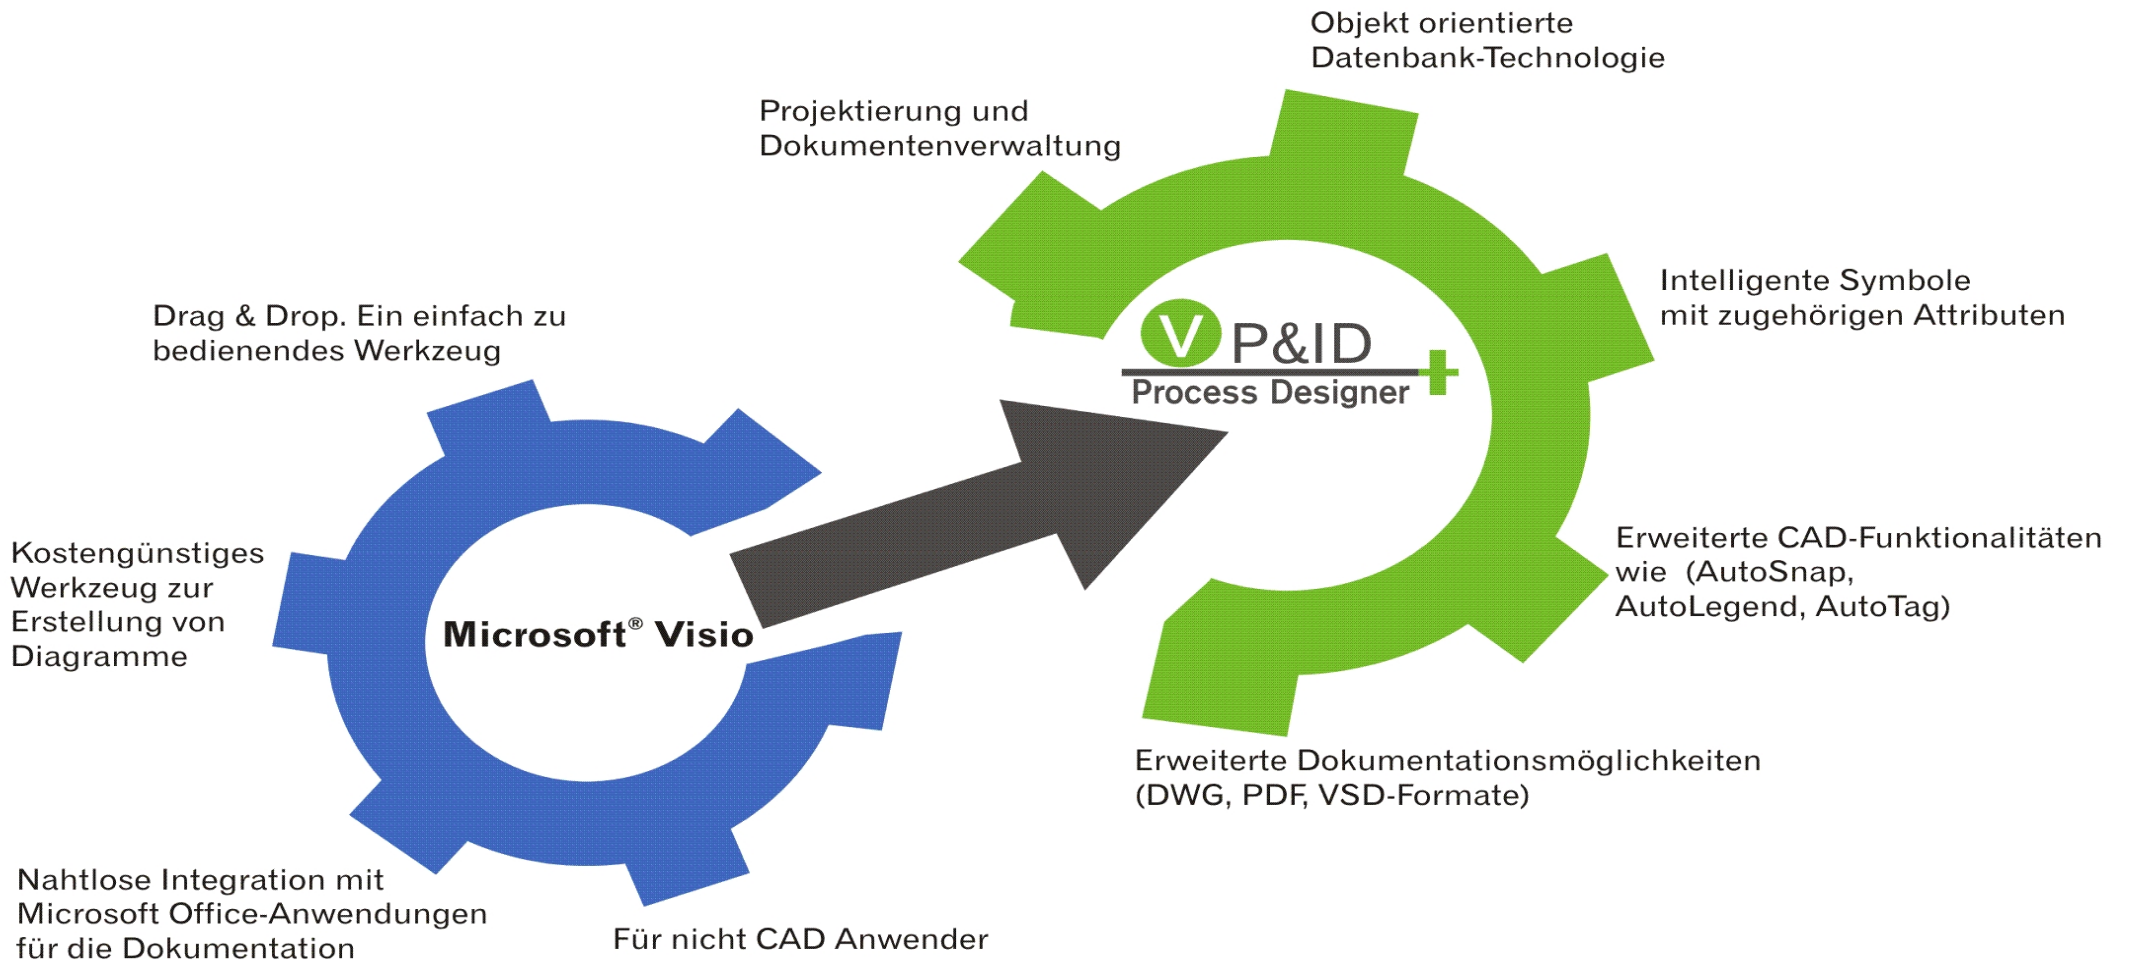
Objekt orientierte
Datenbank-Technologie

Projektierung und
Dokumentenverwaltung

Intelligente Symbole
mit zugehörigen Attributen

V P&ID
Process Designer

Drag & Drop. Ein einfach zu
bedienendes Werkzeug

Kostengünstiges
Werkzeug zur
Erstellung von
Diagramme

Microsoft® Visio

Erweiterte CAD-Funktionalitäten
wie (AutoSnap,
AutoLegend, AutoTag)

Erweiterte Dokumentationsmöglichkeiten
(DWG, PDF, VSD-Formate)

Nahtlose Integration mit
Microsoft Office-Anwendungen
für die Dokumentation

Für nicht CAD Anwender